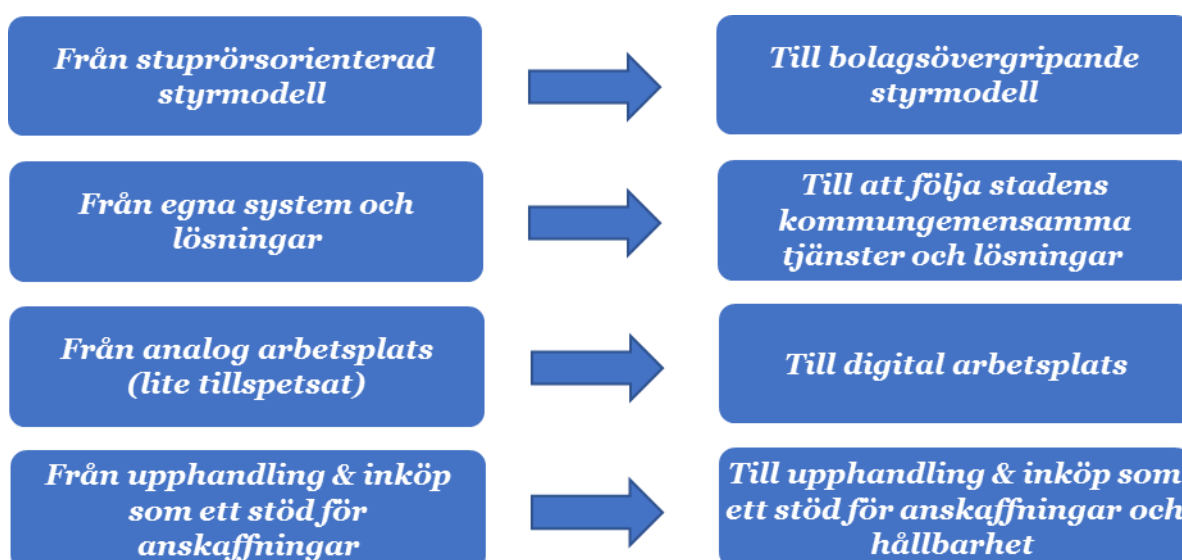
Från stuprörsorienterad styrmodell

Till bolagsövergripande styrmodell

Från egna system och lösningar

Till att följa stadens kommungemensamma tjänster och lösningar

Från analog arbetsplats (lite tillspetsat)

Till digital arbetsplats

Från upphandling & inköp som ett stöd för anskaffningar

Till upphandling & inköp som ett stöd för anskaffningar och hållbarhet